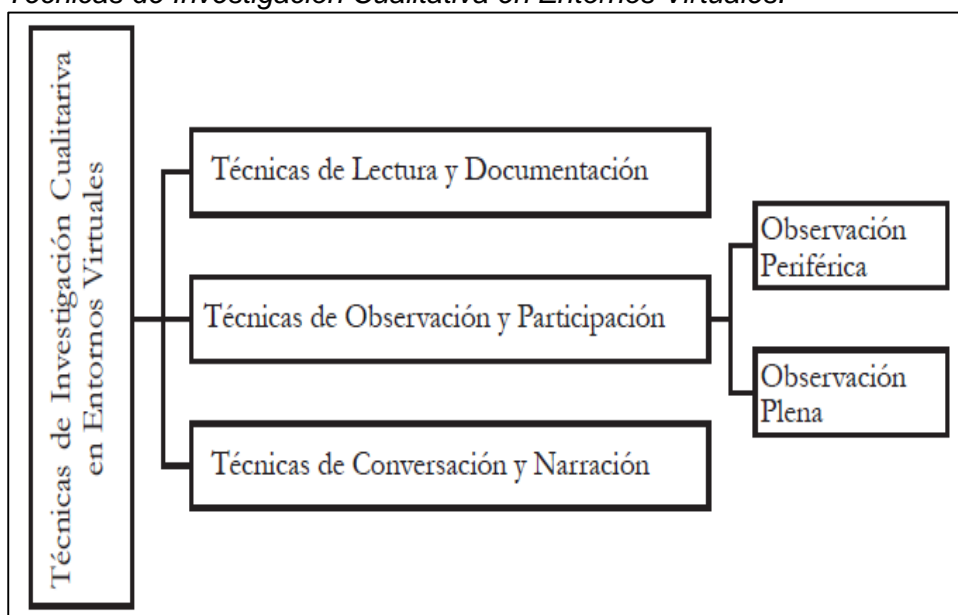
Técnicas de Investigación Cualitativa en Entornos Virtuales.

Técnicas de Investigación Cualitariva en Entornos Virtuales

Técnicas de Lectura y Documentación

Técnicas de Observación y Participación

Técnicas de Conversación y Narración

Observación Periférica

Observación Plena